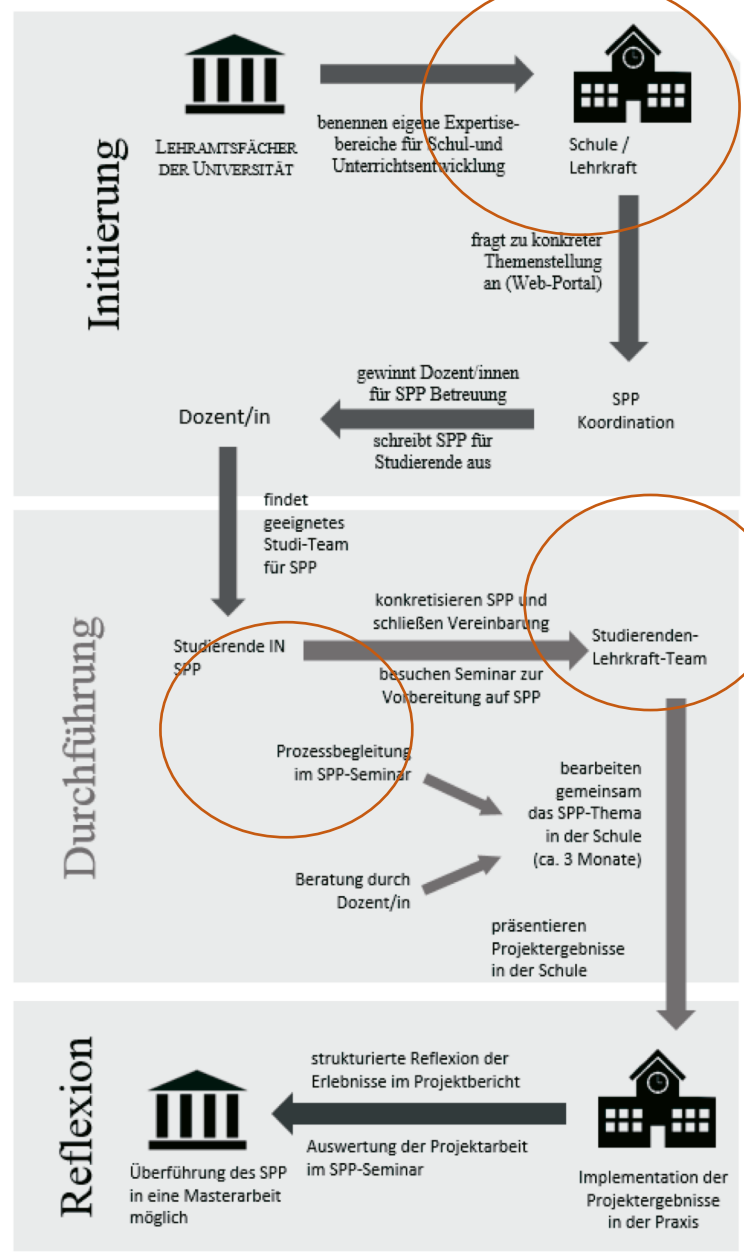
Initiierung

Lehramtsfächer der Universität

benennen eigene Expertisebereiche für Schul-und Unterrichtsentwicklung

Schule / Lehrkraft

fragt zu konkreter Themenstellung an (Web-Portal)

SPP Koordination

gewinnt Dozent/innen für SPP Betreuung

schreibt SPP für Studierende aus

Dozent/in

Durchführung

findet geeignetes Studi-Team für SPP

Studierende IN SPP

konkretisieren SPP und schließen Vereinbarung

besuchen Seminar zur Vorbereitung auf SPP

Studierenden-Lehrkraft-Team

Prozessbegleitung im SPP-Seminar

Beratung durch Dozent/in

bearbeiten gemeinsam das SPP-Thema in der Schule (ca. 3 Monate)

präsentieren Projektergebnisse in der Schule

Reflexion

strukturierte Reflexion der Erlebnisse im Projektbericht

Auswertung der Projektarbeit im SPP-Seminar

Überführung des SPP in eine Masterarbeit möglich

Implementation der Projektergebnisse in der Praxis